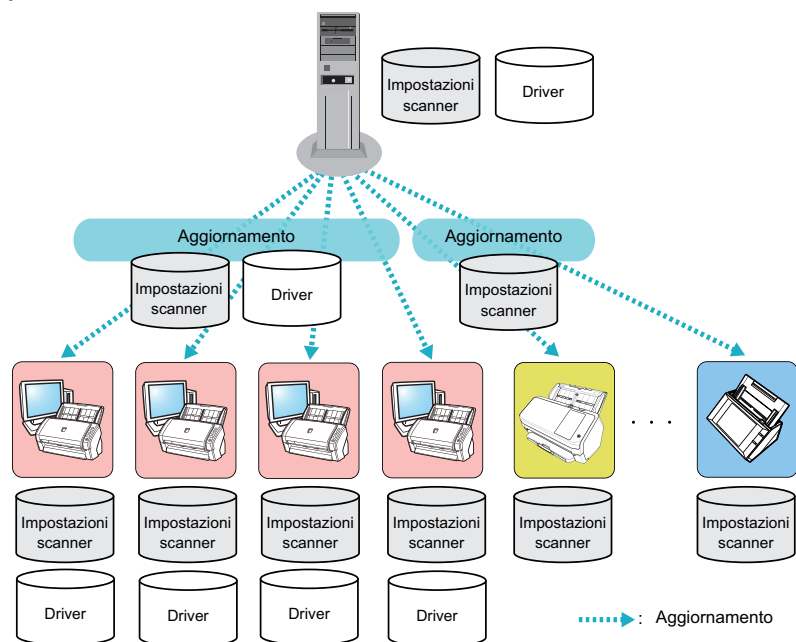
Impostazioni scanner

Driver

Aggiornamento

Aggiornamento

Impostazioni scanner

Driver

Impostazioni scanner

. . .

Impostazioni scanner

Impostazioni scanner

Impostazioni scanner

Impostazioni scanner

Impostazioni scanner

Impostazioni scanner

Driver

Driver

Driver

Driver

: Aggiornamento